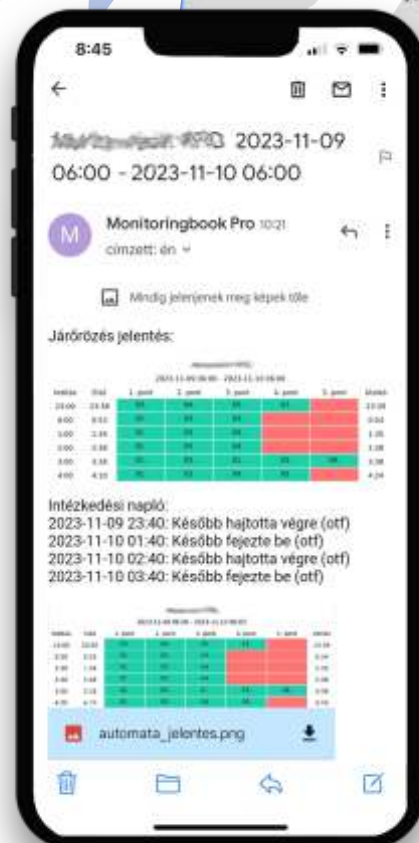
8:45

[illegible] 2023-11-09 06:00 - 2023-11-10 06:00

M

Monitoringbook Pro 10:21

címzett: én

Mindig jelenjenek meg képek tőle

Járőrözés jelentés:

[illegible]

Intézkedési napló:
2023-11-09 23:40: Később hajtotta végre (otf)
2023-11-10 01:40: Később fejezte be (otf)
2023-11-10 02:40: Később hajtotta végre (otf)
2023-11-10 03:40: Később fejezte be (otf)

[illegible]

automata_jelentes.png